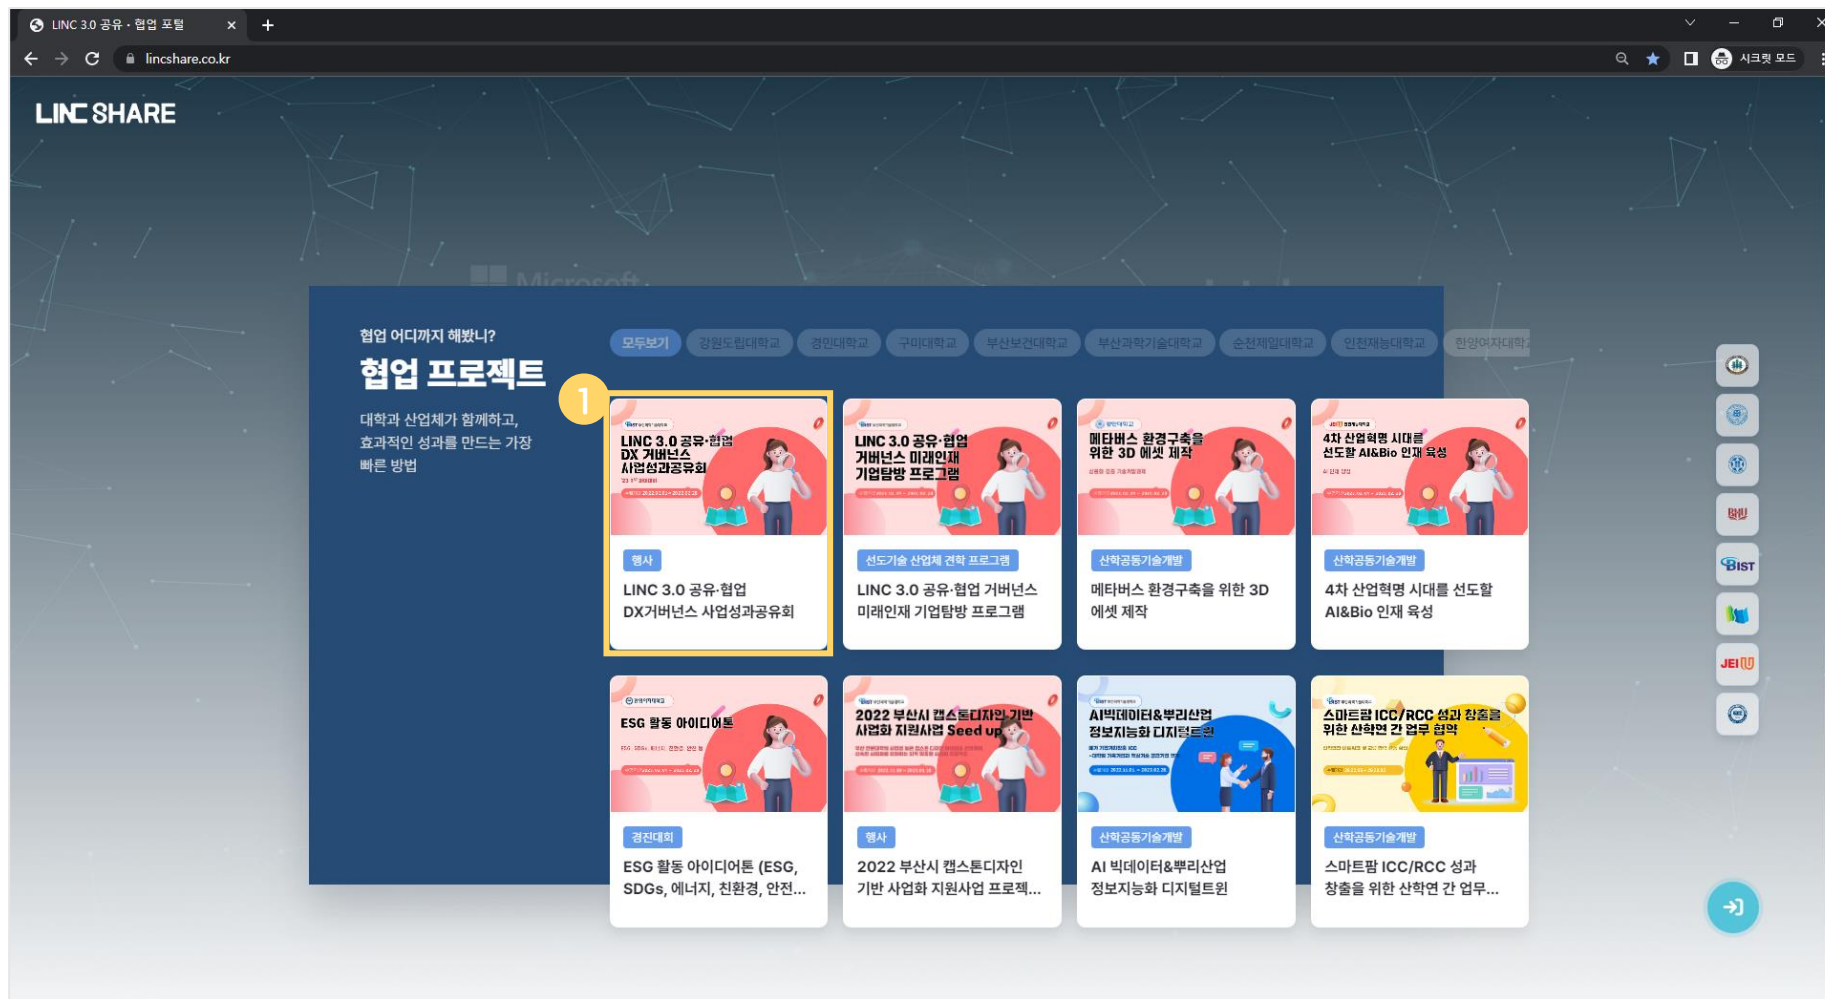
LINC 3.0 공유 · 협업 포털

lincshare.co.kr

시크릿 모드

LINC SHARE

협업 어디까지 해봤니?

협업 프로젝트

대학과 산업체가 함께하고, 효과적인 성과를 만드는 가장 빠른 방법

모두보기 강원도립대학교 경민대학교 구미대학교 부산보건대학교 부산과학기술대학교 순천제일대학교 인천재능대학교 한양여자대학

1

LINC 3.0 공유·협업 DX 거버넌스 사업성과공유회

행사

LINC 3.0 공유·협업 DX거버넌스 사업성과공유회

LINC 3.0 공유·협업 거버넌스 미래인재 기업탐방 프로그램

선도기술 산업체 견학 프로그램

LINC 3.0 공유·협업 거버넌스 미래인재 기업탐방 프로그램

메타버스 환경구축을 위한 3D 에셋 제작

산학공동기술개발

메타버스 환경구축을 위한 3D 에셋 제작

4차 산업혁명 시대를 선도할 AI&Bio 인재 육성

산학공동기술개발

4차 산업혁명 시대를 선도할 AI&Bio 인재 육성

ESG 활동 아이디어톤

경진대회

ESG 활동 아이디어톤 (ESG, SDGs, 에너지, 친환경, 안전...

2022 부산시 캡스톤디자인 기반 사업화 지원사업 Seed up

행사

2022 부산시 캡스톤디자인 기반 사업화 지원사업 프로젝...

AI빅데이터&뿌리산업 정보지능화 디지털트윈

산학공동기술개발

AI 빅데이터&뿌리산업 정보지능화 디지털트윈

스마트팜 ICC/RCC 성과 창출을 위한 산학연 간 업무 협약

산학공동기술개발

스마트팜 ICC/RCC 성과 창출을 위한 산학연 간 업무...

BIST

JEI